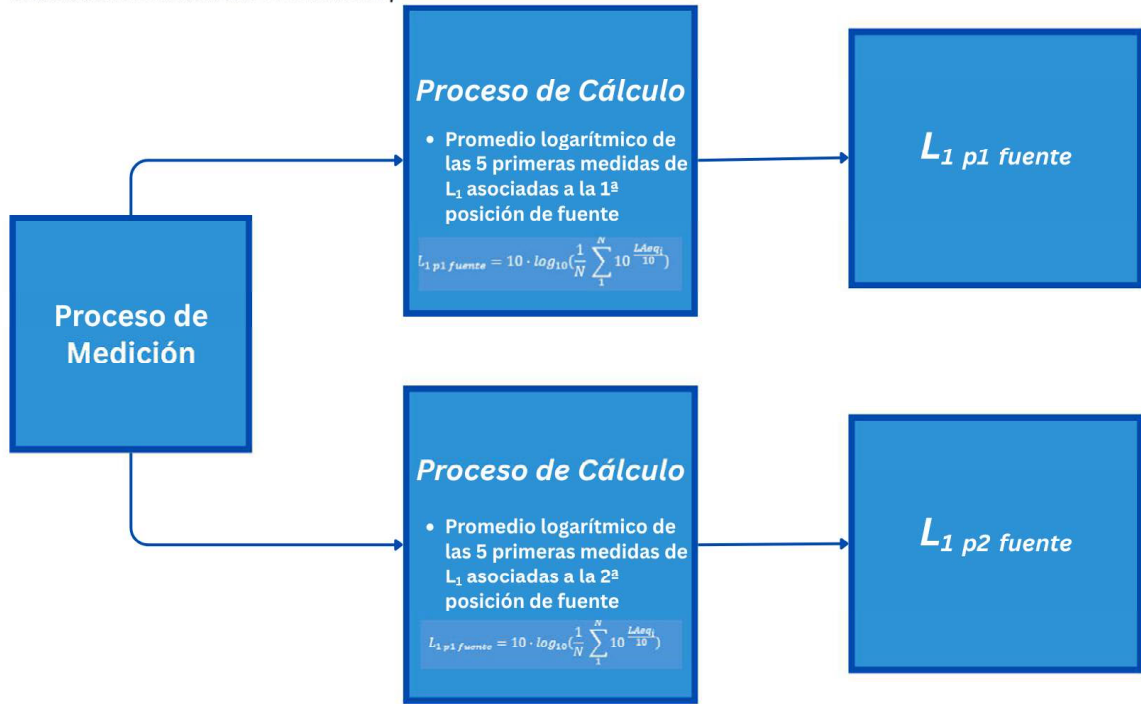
Proceso de Medición

Proceso de Cálculo

- Promedio logarítmico de las 5 primeras medidas de $L_1$ asociadas a la 1ª posición de fuente

$L_{1\,p1\,fuente} = 10 \cdot log_{10}(\frac{1}{N}\sum_{1}^{N} 10^{\frac{LAeq_i}{10}})$

$L_{1\ p1\ fuente}$

Proceso de Cálculo

- Promedio logarítmico de las 5 primeras medidas de $L_1$ asociadas a la 2ª posición de fuente

$L_{1\,p1\,fuente} = 10 \cdot log_{10}(\frac{1}{N}\sum_{1}^{N} 10^{\frac{LAeq_i}{10}})$

$L_{1\ p2\ fuente}$